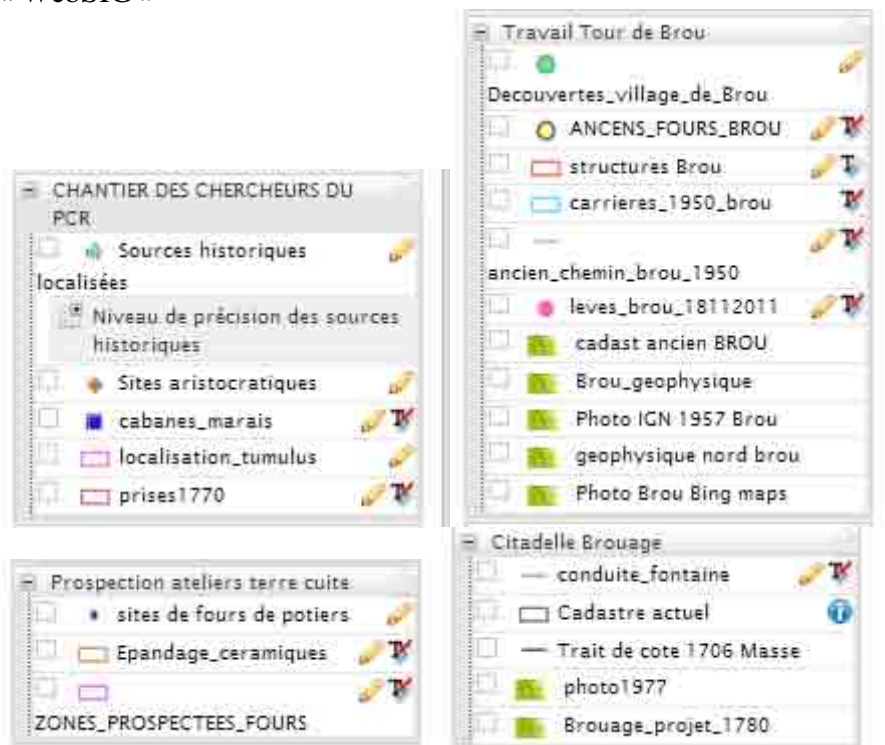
« WebSIG »

Travail Tour de Brou
Decouvertes_village_de_Brou
ANCENS_FOURS_BROU
structures Brou
carrieres_1950_brou
ancien_chemin_brou_1950
leves_brou_18112011
cadast ancien BROU
Brou_geophysique
Photo IGN 1957 Brou
geophysique nord brou
Photo Brou Bing maps

CHANTIER DES CHERCHEURS DU PCR
Sources historiques localisées
Niveau de précision des sources historiques
Sites aristocratiques
cabanes_marais
localisation_tumulus
prises1770

Citadelle Brouage
conduite_fontaine
Cadastre actuel
Trait de cote 1706 Masse
photo1977
Brouage_projet_1780

Prospection ateliers terre cuite
sites de fours de potiers
Epandage_ceramiques
ZONES_PROSPECTEES_FOURS